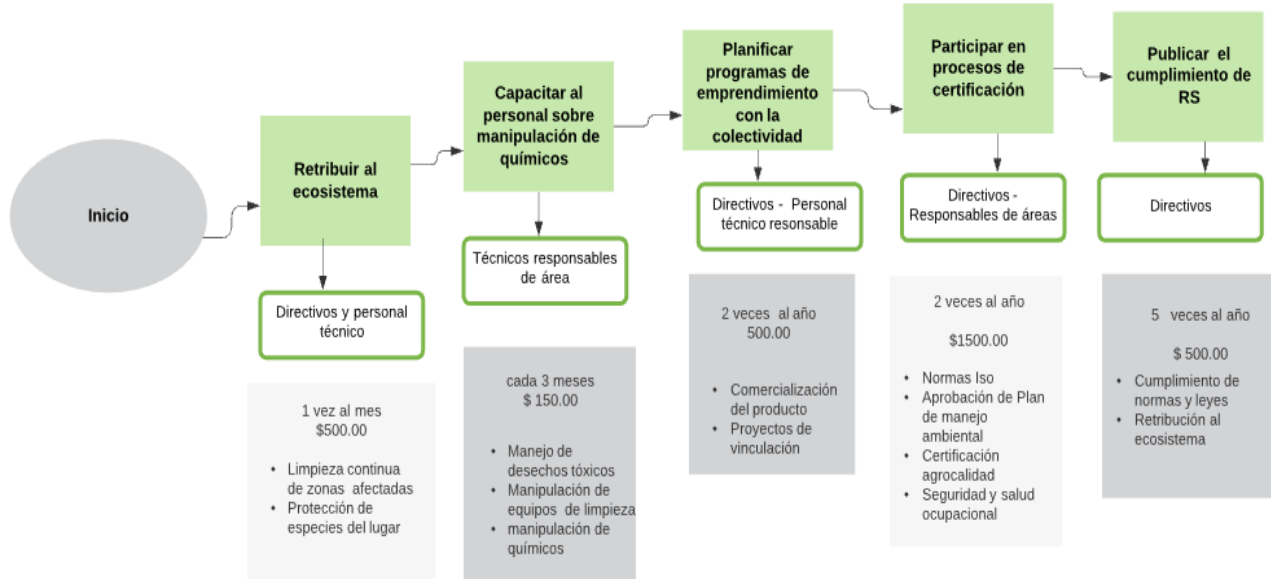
Inicio

Retribuir al ecosistema

Directivos y personal técnico

1 vez al mes
$500.00

- Limpieza continua de zonas afectadas
- Protección de especies del lugar

Capacitar al personal sobre manipulación de químicos

Técnicos responsables de área

cada 3 meses
$ 150.00

- Manejo de desechos tóxicos
- Manipulación de equipos de limpieza
- manipulación de químicos

Planificar programas de emprendimiento con la colectividad

Directivos - Personal técnico resonsable

2 veces al año
500.00

- Comercialización del producto
- Proyectos de vinculación

Participar en procesos de certificación

Directivos - Responsables de áreas

2 veces al año

$1500.00

- Normas Iso
- Aprobación de Plan de manejo ambiental
- Certificación agrocalidad
- Seguridad y salud ocupacional

Publicar el cumplimiento de RS

Directivos

5 veces al año

$ 500.00

- Cumplimiento de normas y leyes
- Retribución al ecosistema